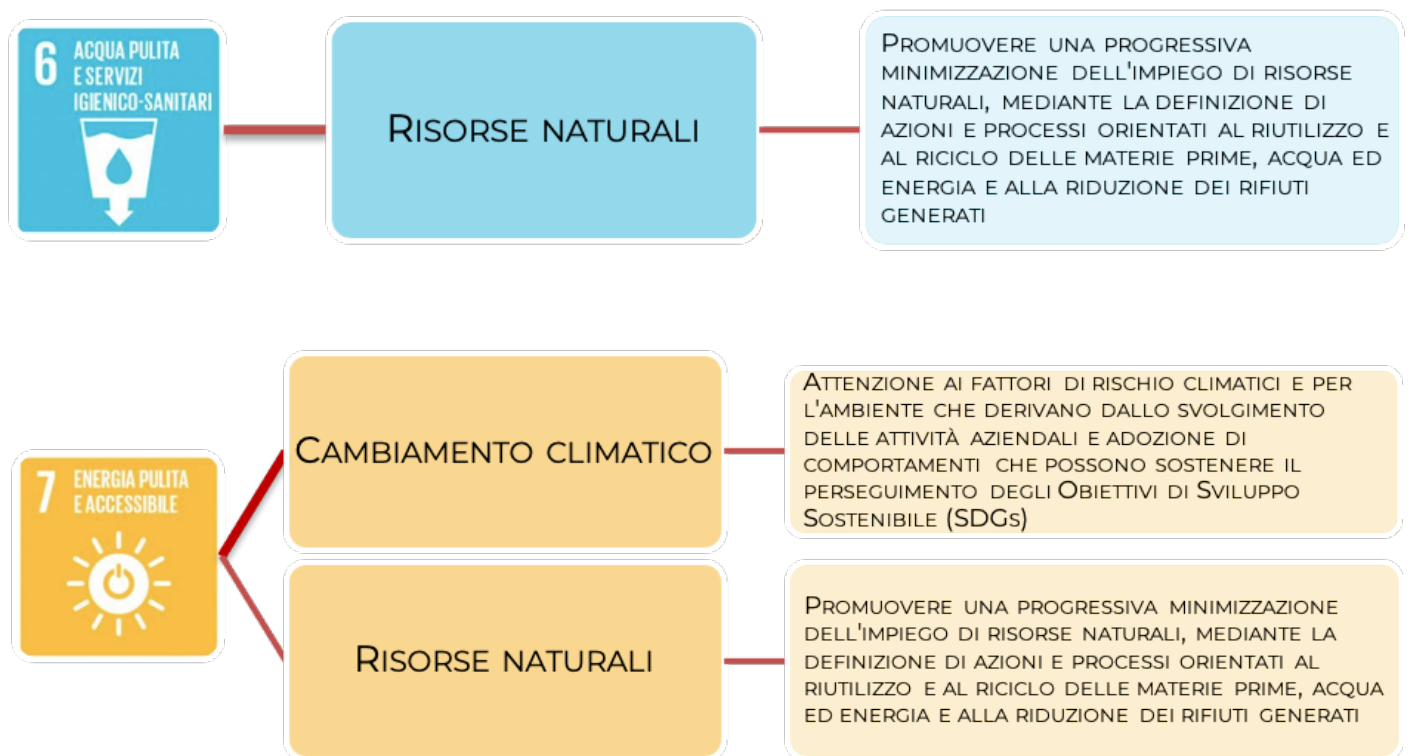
6 ACQUA PULITA E SERVIZI IGIENICO-SANITARI

Risorse naturali

Promuovere una progressiva minimizzazione dell'impiego di risorse naturali, mediante la definizione di azioni e processi orientati al riutilizzo e al riciclo delle materie prime, acqua ed energia e alla riduzione dei rifiuti generati

7 ENERGIA PULITA E ACCESSIBILE

Cambiamento climatico

Attenzione ai fattori di rischio climatici e per l'ambiente che derivano dallo svolgimento delle attività aziendali e adozione di comportamenti che possono sostenere il perseguimento degli Obiettivi di Sviluppo Sostenibile (SDGs)

Risorse naturali

Promuovere una progressiva minimizzazione dell'impiego di risorse naturali, mediante la definizione di azioni e processi orientati al riutilizzo e al riciclo delle materie prime, acqua ed energia e alla riduzione dei rifiuti generati